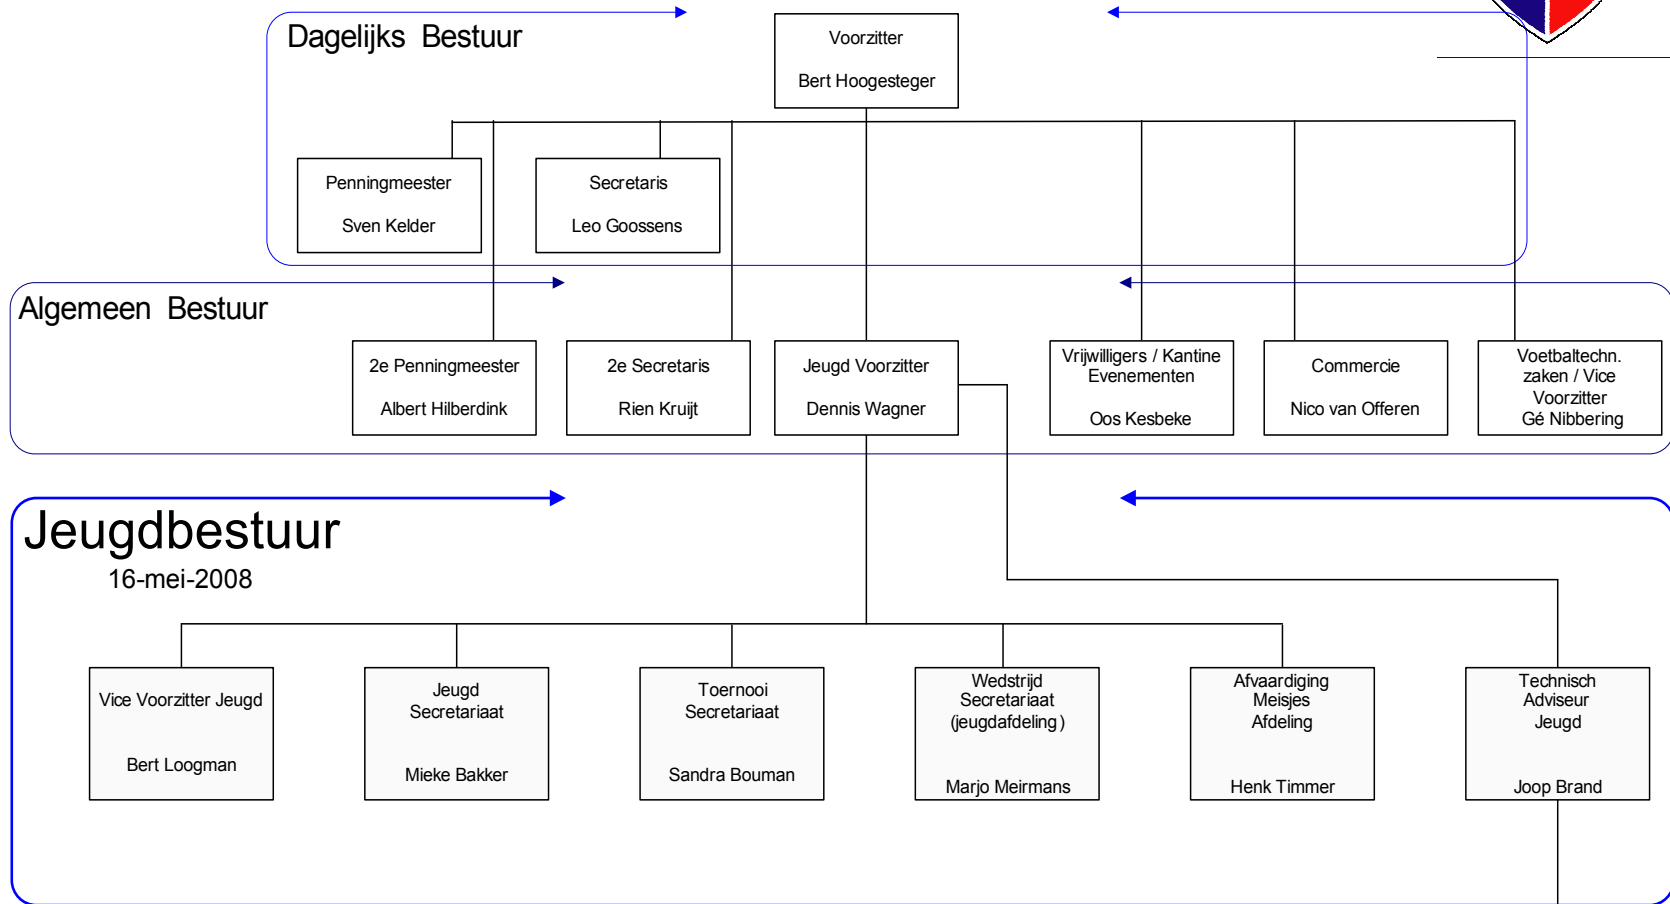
Dagelijks Bestuur

Voorzitter
Bert Hoogesteger

Penningmeester
Sven Kelder

Secretaris
Leo Goossens

Algemeen Bestuur

2e Penningmeester
Albert Hilberdink

2e Secretaris
Rien Kruijt

Jeugd Voorzitter
Dennis Wagner

Vrijwilligers / Kantine Evenementen
Oos Kesbeke

Commercie
Nico van Offeren

Voetbaltechn. zaken / Vice Voorzitter
Gé Nibbering

Jeugdbestuur
16-mei-2008

Vice Voorzitter Jeugd
Bert Loogman

Jeugd Secretariaat
Mieke Bakker

Toernooi Secretariaat
Sandra Bouman

Wedstrijd Secretariaat (jeugdafdeling)
Marjo Meirmans

Afvaardiging Meisjes Afdeling
Henk Timmer

Technisch Adviseur Jeugd
Joop Brand